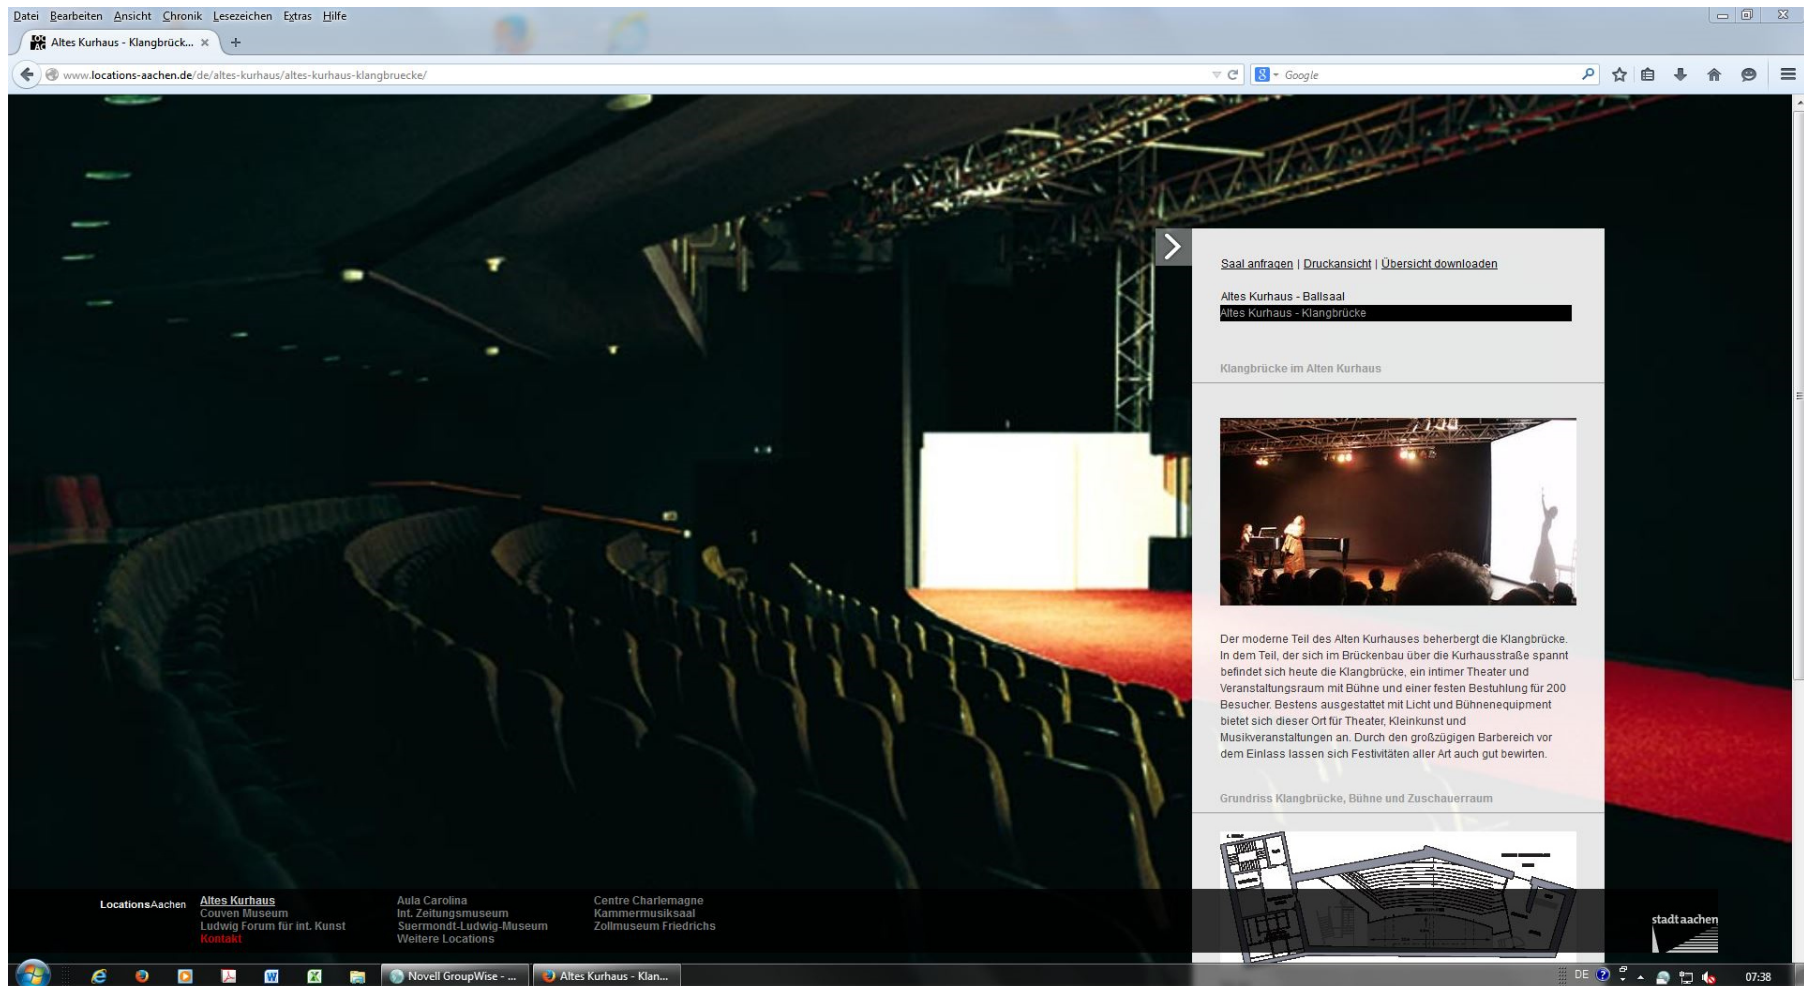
Datei Bearbeiten Ansicht Chronik Lesezeichen Extras Hilfe

Altes Kurhaus - Klangbrück... × +

www.locations-aachen.de/de/altes-kurhaus/altes-kurhaus-klangbruecke/

Google

Saal anfragen | Druckansicht | Übersicht downloaden

Altes Kurhaus - Ballsaal
Altes Kurhaus - Klangbrücke

Klangbrücke im Alten Kurhaus

Der moderne Teil des Alten Kurhauses beherbergt die Klangbrücke. In dem Teil, der sich im Brückenbau über die Kurhausstraße spannt befindet sich heute die Klangbrücke, ein intimer Theater und Veranstaltungsraum mit Bühne und einer festen Bestuhlung für 200 Besucher. Bestens ausgestattet mit Licht und Bühnenequipment bietet sich dieser Ort für Theater, Kleinkunst und Musikveranstaltungen an. Durch den großzügigen Barbereich vor dem Einlass lassen sich Festivitäten aller Art auch gut bewirten.

Grundriss Klangbrücke, Bühne und Zuschauerraum

LocationsAachen
Altes Kurhaus
Couven Museum
Ludwig Forum für int. Kunst
Kontakt
Aula Carolina
Int. Zeitungsmuseum
Suermondt-Ludwig-Museum
Weitere Locations
Centre Charlemagne
Kammermusiksaal
Zollmuseum Friedrichs

stadt aachen

Novell GroupWise - ...
Altes Kurhaus - Klan...
DE
07:38